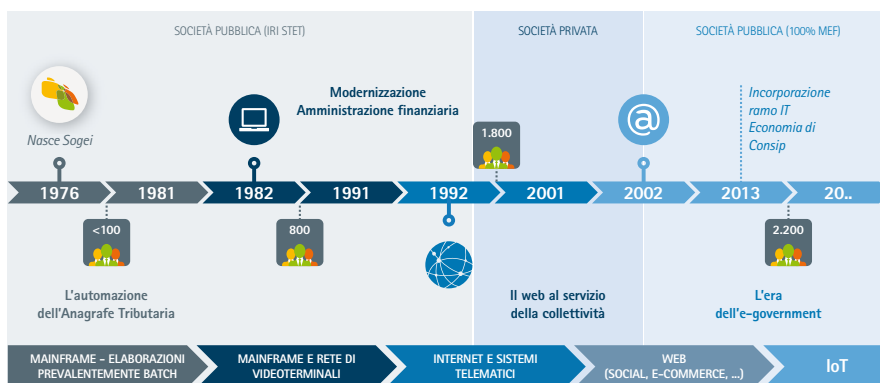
SOCIETÀ PUBBLICA (IRI STET)

SOCIETÀ PRIVATA

SOCIETÀ PUBBLICA (100% MEF)

Nasce Sogei

Modernizzazione Amministrazione finanziaria

1.800

Incorporazione ramo IT Economia di Consip

1976

1981

1982

1991

1992

2001

2002

2013

20..

<100

800

2.200

L'automazione dell'Anagrafe Tributaria

Il web al servizio della collettività

L'era dell'e-government

MAINFRAME - ELABORAZIONI PREVALENTEMENTE BATCH

MAINFRAME E RETE DI VIDEOTERMINALI

INTERNET E SISTEMI TELEMATICI

WEB (SOCIAL, E-COMMERCE, ...)

IoT